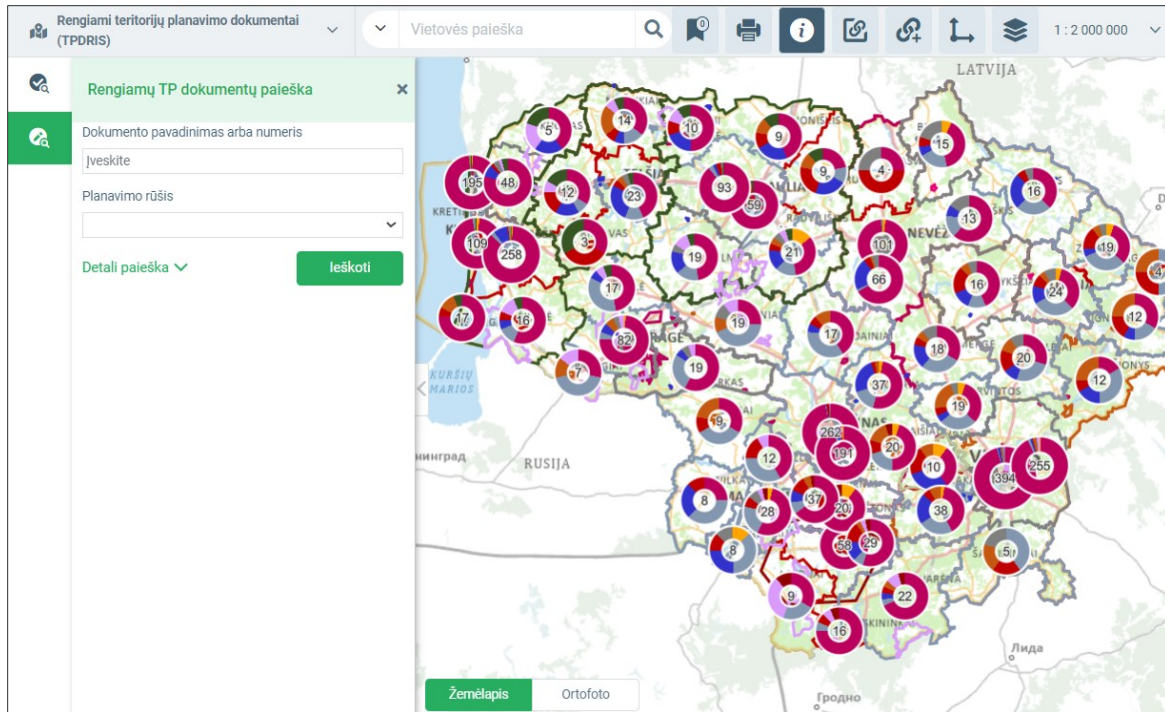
Rengiami teritorijų planavimo dokumentai (TPDRIS)

Vietovės paieška

0

1 : 2 000 000

Rengiamų TP dokumentų paieška

Dokumento pavadinimas arba numeris

Įveskite

Planavimo rūšis

Detali paieška

Ieškoti

LATVIJA

RUSIJA

KURŠIŲ MARIOS

нинград

Лида

Гродно

5 14 10 9 15 195 48 12 23 93 9 4 59 16 13 109 258 3 19 21 101 19 47 66 17 16 24 17 16 19 12 82 17 18 20 7 19 37 12 19 19 262 20 191 12 10 394 255 8 37 28 20 38 8 58 29 5 9 22 16

Žemėlapis

Ortofoto